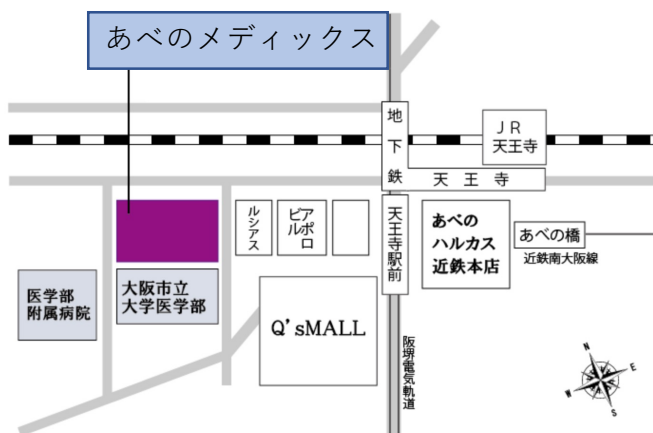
あべのメディックス

地下鉄

JR
天王寺

天王寺

ルシアス

ピアルポロ

天王寺駅前

あべの
ハルカス
近鉄本店

あべの橋

近鉄南大阪線

医学部
附属病院

大阪市立
大学医学部

Q' sMALL

阪堺電気軌道

N
E
S
W